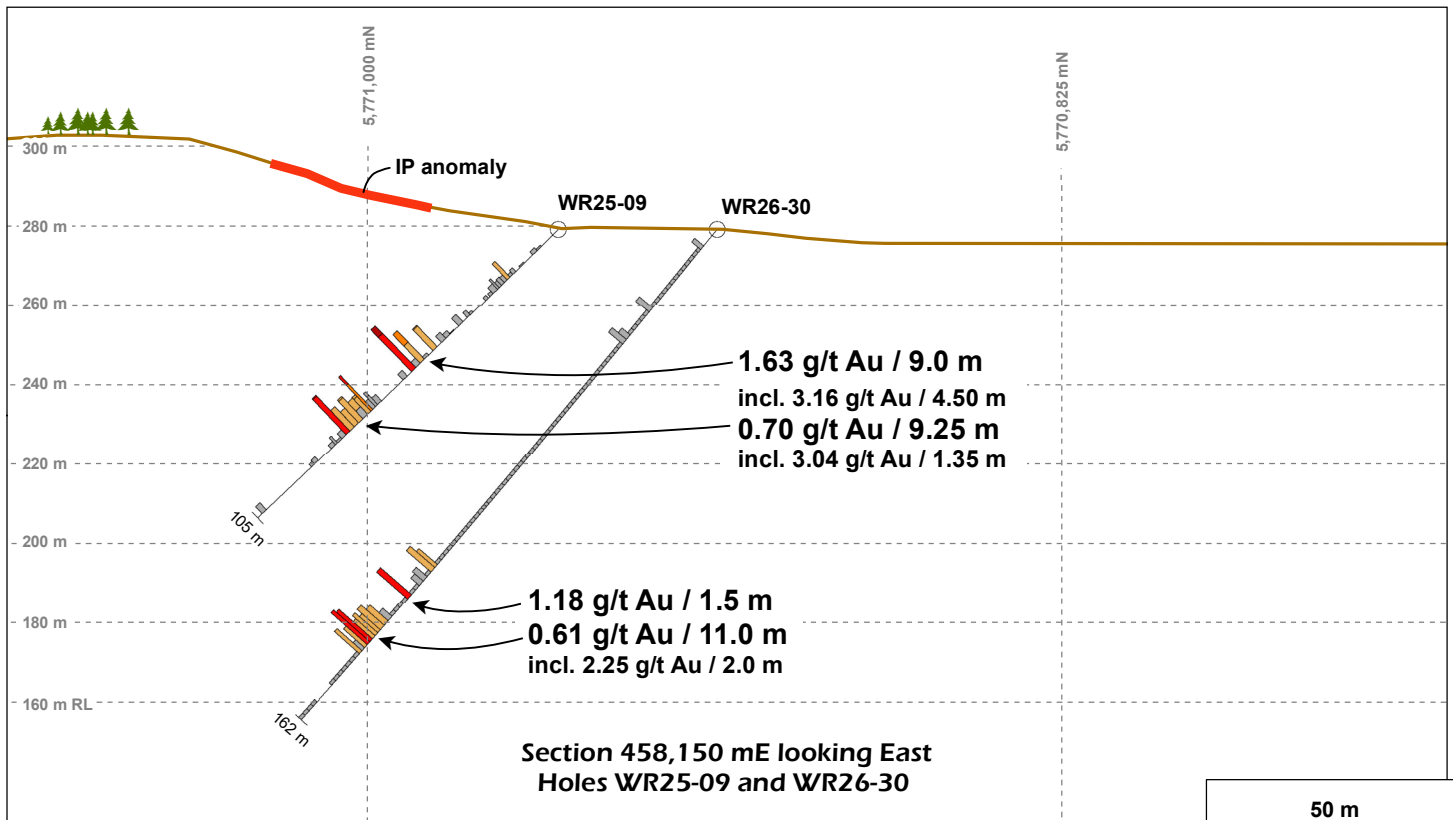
5,771,000 mN

5,770,825 mN

300 m

IP anomaly

280 m

WR25-09

WR26-30

260 m

1.63 g/t Au / 9.0 m

240 m

incl. 3.16 g/t Au / 4.50 m

0.70 g/t Au / 9.25 m

220 m

incl. 3.04 g/t Au / 1.35 m

105 m

200 m

1.18 g/t Au / 1.5 m

180 m

0.61 g/t Au / 11.0 m

incl. 2.25 g/t Au / 2.0 m

160 m RL

162 m

Section 458,150 mE looking East
Holes WR25-09 and WR26-30

50 m